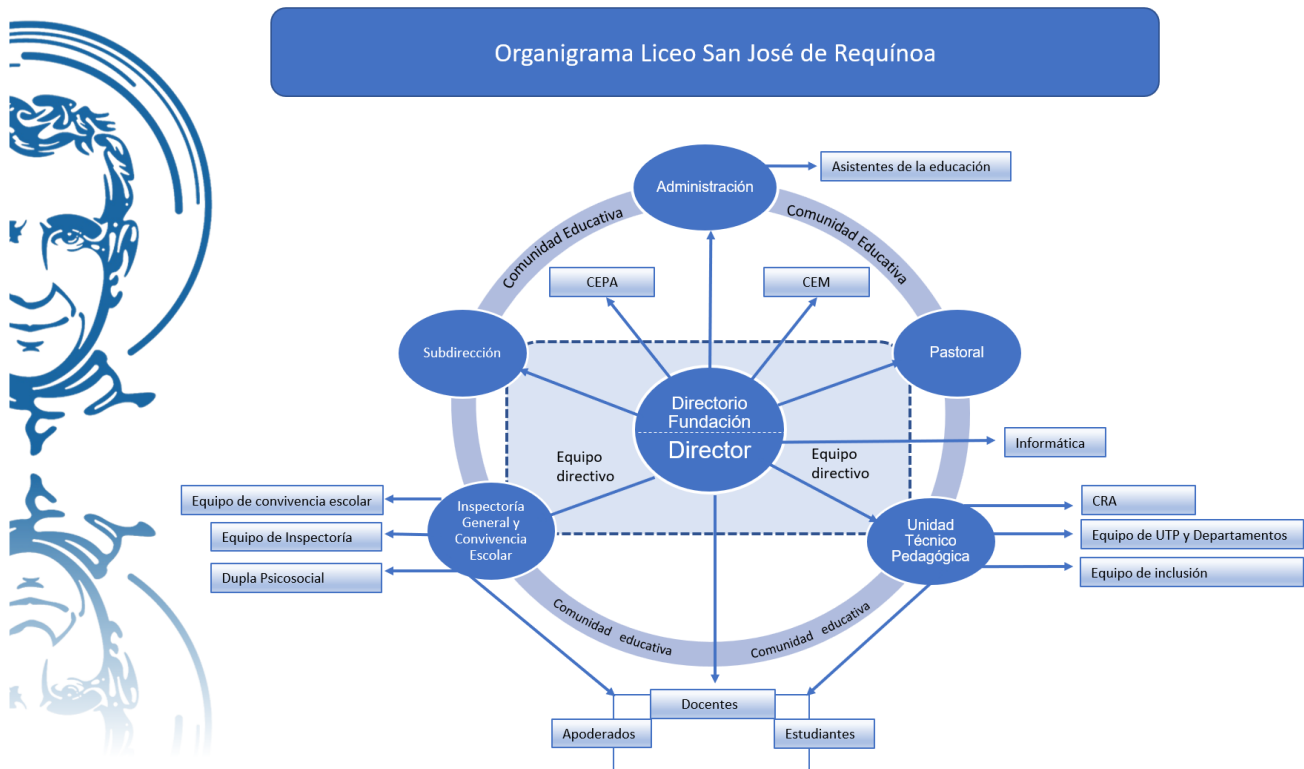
Organigrama Liceo San José de Requínoa

Administración

Asistentes de la educación

Comunidad Educativa

Comunidad Educativa

CEPA

CEM

Subdirección

Pastoral

Directorio Fundación

Director

Equipo directivo

Equipo directivo

Informática

Equipo de convivencia escolar

Equipo de Inspectoría

Dupla Psicosocial

Inspectoría General y Convivencia Escolar

Unidad Técnico Pedagógica

CRA

Equipo de UTP y Departamentos

Equipo de inclusión

Comunidad educativa

Comunidad educativa

Docentes

Apoderados

Estudiantes